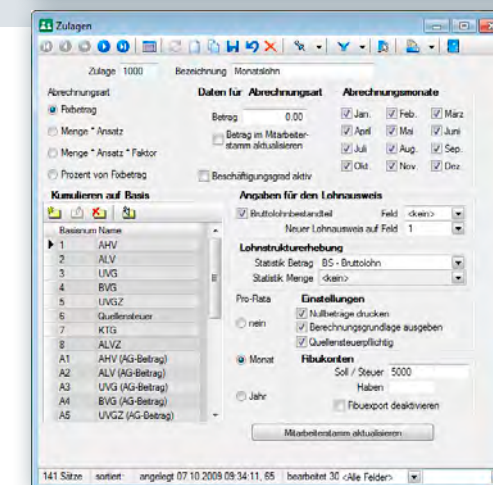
Zulagen

Zulage 1000 Bezeichnung Monatslohn

Abrechnungsart
Fixbetrag
Menge * Ansatz
Menge * Ansatz * Faktor
Prozent von Fixbetrag

Daten für Abrechnungsart
Betrag 0.00
Betrag im Mitarbeiterstamm aktualisieren
Beschäftigungsgrad aktiv

Abrechnungsmonate
Jan. Feb. März
April Mai Juni
Juli Aug. Sep.
Okt. Nov. Dez.

Kumulieren auf Basis

| Basisnum | Name |
|---|---|
| 1 | AHV |
| 2 | ALV |
| 3 | UVG |
| 4 | BVG |
| 5 | UVGZ |
| 6 | Quellensteuer |
| 7 | KTG |
| 8 | ALVZ |
| A1 | AHV (AG-Beitrag) |
| A2 | ALV (AG-Beitrag) |
| A3 | UVG (AG-Beitrag) |
| A4 | BVG (AG-Beitrag) |
| A5 | UVGZ (AG-Beitrag) |

Angaben für den Lohnausweis
Bruttolohnbestandteil Feld <kein>
Neuer Lohnausweis auf Feld 1

Lohnstrukturerhebung
Statistik Betrag BS - Bruttolohn
Statistik Menge <kein>

Pro-Rata
nein
Monat
Jahr

Einstellungen
Nullbeträge drucken
Berechnungsgrundlage ausgeben
Quellensteuerpflichtig

Fibukonten
Soll / Steuer 5000
Haben
Fibuexport deaktivieren

Mitarbeiterstamm aktualisieren

141 Sätze sortiert angelegt 07.10.2009 09:34:11, 65 bearbeitet 30 <Alle Felder>